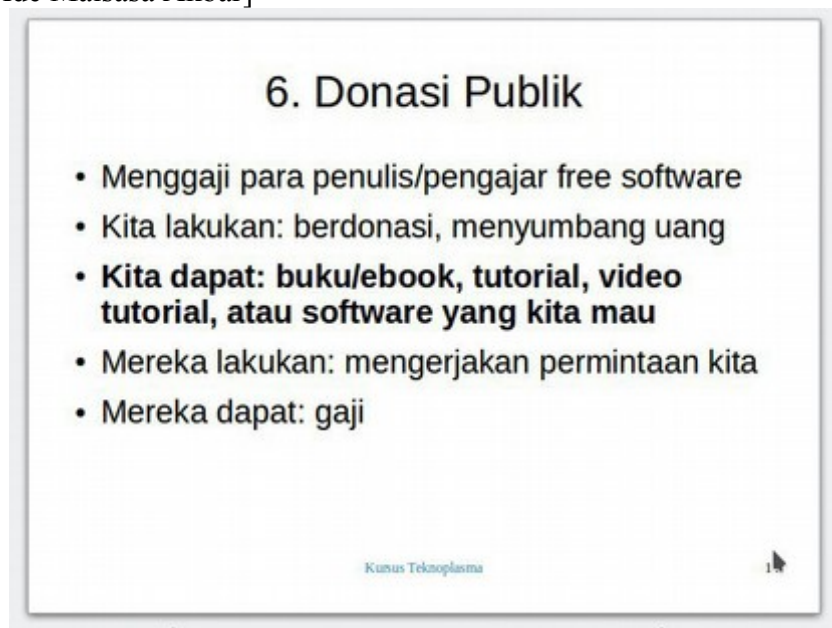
Ide Malsasa Akbar]

6. Donasi Publik

• Menggaji para penulis/pengajar free software
• Kita lakukan: berdonasi, menyumbang uang
• **Kita dapat: buku/ebook, tutorial, video tutorial, atau software yang kita mau**
• Mereka lakukan: mengerjakan permintaan kita
• Mereka dapat: gaji

Kursus Teknoplasma

1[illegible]